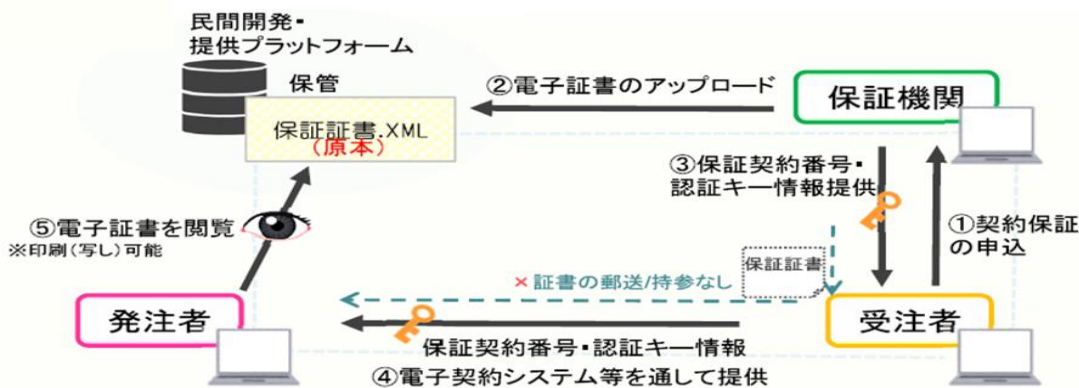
民間開発・
提供プラットフォーム

保管

保証証書.XML
（原本）

②電子証書のアップロード

保証機関

③保証契約番号・
認証キー情報提供

①契約保証
の申込

⑤電子証書を閲覧
※印刷（写し）可能

保証証書

× 証書の郵送/持参なし

発注者

受注者

保証契約番号・認証キー情報
④電子契約システム等を通して提供